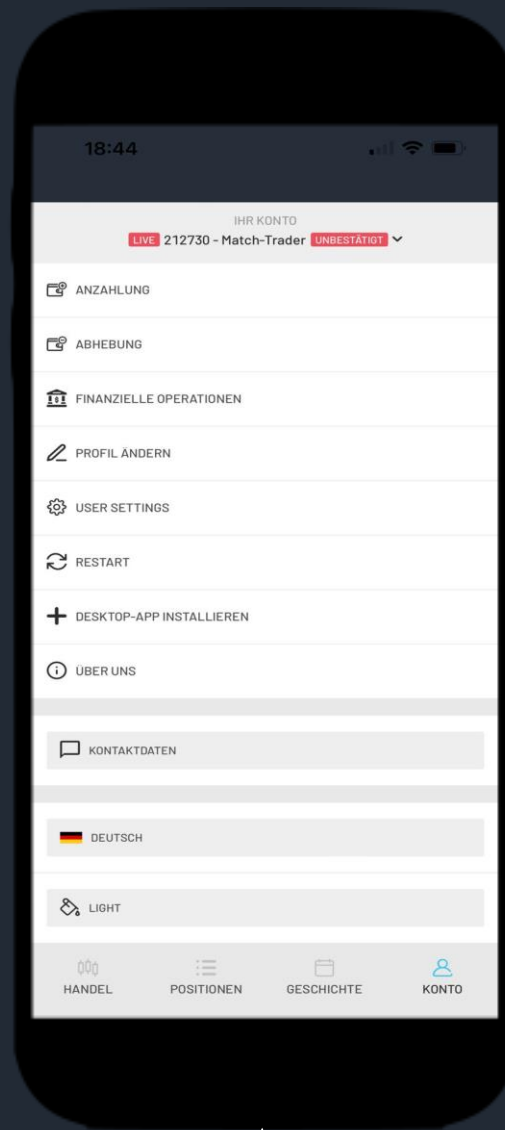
18:44

IHR KONTO

LIVE 212730 - Match-Trader UNBESTÄTIGT

ANZAHLUNG

ABHEBUNG

FINANZIELLE OPERATIONEN

PROFIL ÄNDERN

USER SETTINGS

RESTART

DESKTOP-APP INSTALLIEREN

ÜBER UNS

KONTAKTDATEN

DEUTSCH

LIGHT

HANDEL

POSITIONEN

GESCHICHTE

KONTO